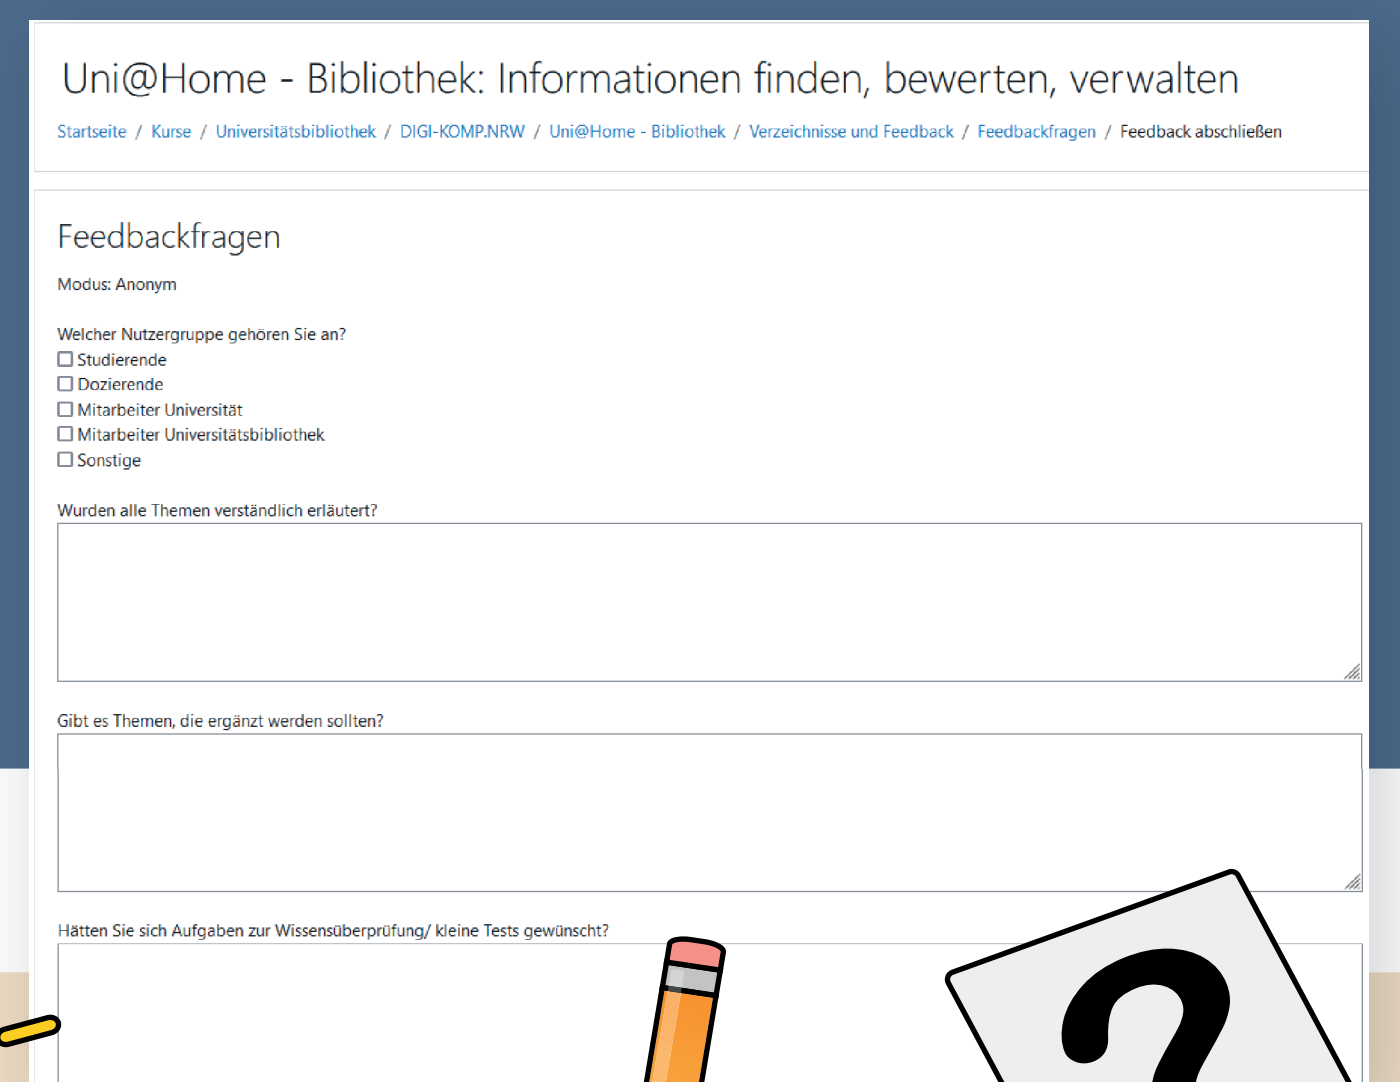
Uni@Home - Bibliothek: Informationen finden, bewerten, verwalten

Startseite / Kurse / Universitätsbibliothek / DIGI-KOMP.NRW / Uni@Home - Bibliothek / Verzeichnisse und Feedback / Feedbackfragen / Feedback abschließen

Feedbackfragen

Modus: Anonym

Welcher Nutzergruppe gehören Sie an?
☐ Studierende
☐ Dozierende
☐ Mitarbeiter Universität
☐ Mitarbeiter Universitätsbibliothek
☐ Sonstige

Wurden alle Themen verständlich erläutert?

Gibt es Themen, die ergänzt werden sollten?

Hätten Sie sich Aufgaben zur Wissensüberprüfung/ kleine Tests gewünscht?